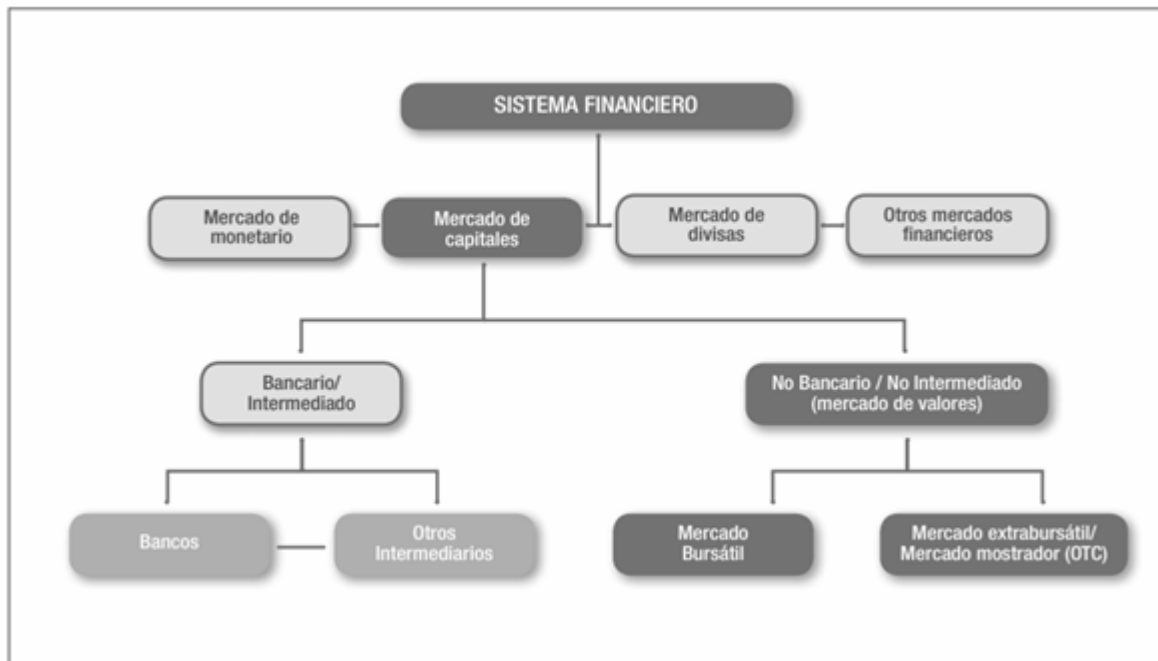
SISTEMA FINANCIERO

Mercado de monetario

Mercado de capitales

Mercado de divisas

Otros mercados financieros

Bancario/ Intermediado

No Bancario / No Intermediado (mercado de valores)

Bancos

Otros Intermediarios

Mercado Bursátil

Mercado extrabursátil/ Mercado mostrador (OTC)